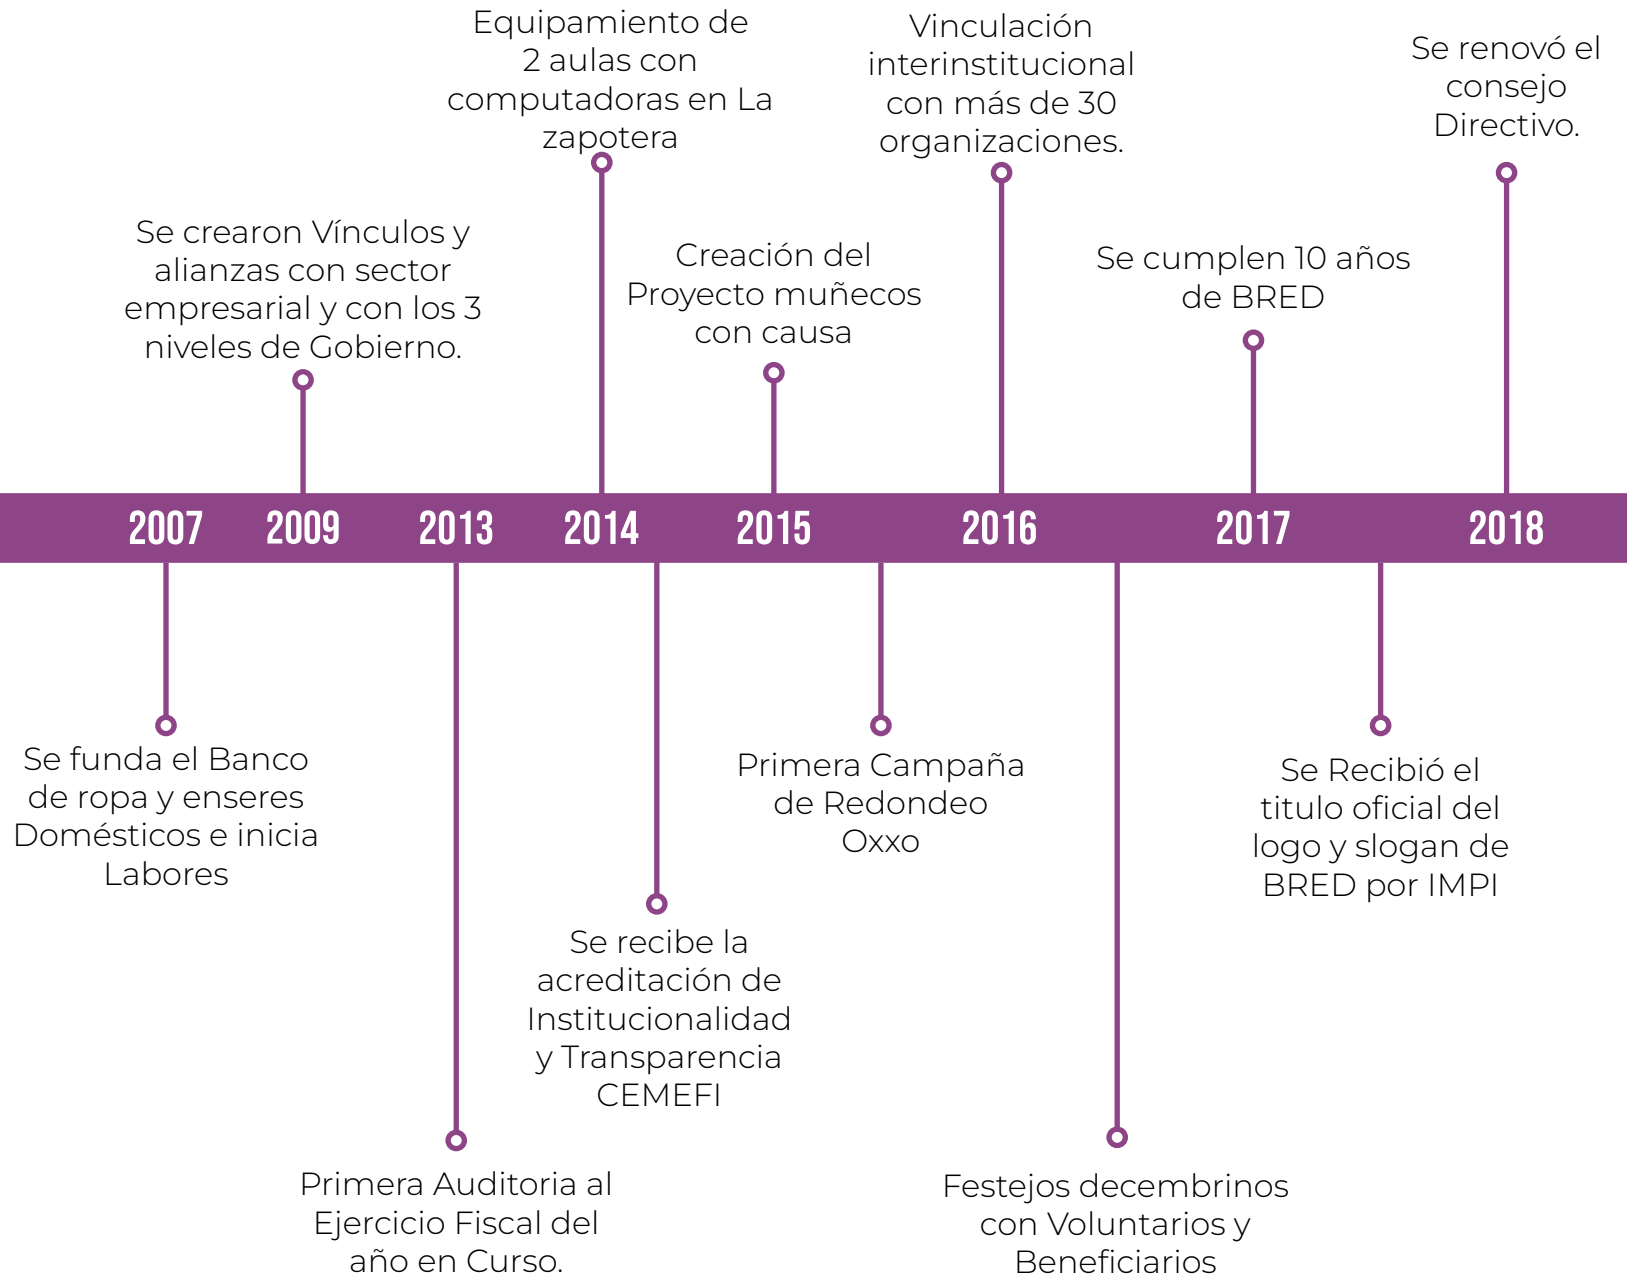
Equipamiento de 2 aulas con computadoras en La zapotera

Vinculación interinstitucional con más de 30 organizaciones.

Se renovó el consejo Directivo.

Se crearon Vínculos y alianzas con sector empresarial y con los 3 niveles de Gobierno.

Creación del Proyecto muñecos con causa

Se cumplen 10 años de BRED

2007 2009 2013 2014 2015 2016 2017 2018

Se funda el Banco de ropa y enseres Domésticos e inicia Labores

Primera Campaña de Redondeo Oxxo

Se Recibió el titulo oficial del logo y slogan de BRED por IMPI

Se recibe la acreditación de Institucionalidad y Transparencia CEMEFI

Primera Auditoria al Ejercicio Fiscal del año en Curso.

Festejos decembrinos con Voluntarios y Beneficiarios